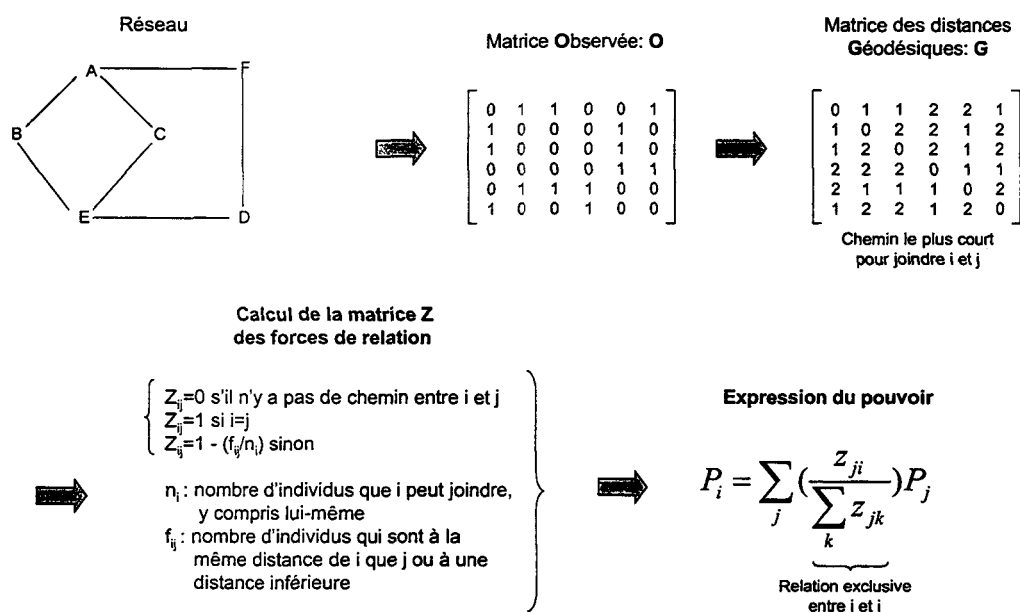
Réseau

A F B C E D

Matrice Observée: O

$$\begin{bmatrix} 0 & 1 & 1 & 0 & 0 & 1 \\ 1 & 0 & 0 & 0 & 1 & 0 \\ 1 & 0 & 0 & 0 & 1 & 0 \\ 0 & 0 & 0 & 0 & 1 & 1 \\ 0 & 1 & 1 & 1 & 0 & 0 \\ 1 & 0 & 0 & 1 & 0 & 0 \end{bmatrix}$$

Matrice des distances Géodésiques: G

$$\begin{bmatrix} 0 & 1 & 1 & 2 & 2 & 1 \\ 1 & 0 & 2 & 2 & 1 & 2 \\ 1 & 2 & 0 & 2 & 1 & 2 \\ 2 & 2 & 2 & 0 & 1 & 1 \\ 2 & 1 & 1 & 1 & 0 & 2 \\ 1 & 2 & 2 & 1 & 2 & 0 \end{bmatrix}$$

Chemin le plus court pour joindre i et j

Calcul de la matrice Z des forces de relation

$Z_{ij}$=0 s'il n'y a pas de chemin entre i et j
$Z_{ij}$=1 si i=j
$Z_{ij}$=1 - ($f_{ij}$/$n_i$) sinon

$n_i$ : nombre d'individus que i peut joindre, y compris lui-même
$f_{ij}$ : nombre d'individus qui sont à la même distance de i que j ou à une distance inférieure

Expression du pouvoir

$$P_i = \sum_j \left(\frac{z_{ji}}{\sum_k z_{jk}}\right) P_j$$

Relation exclusive entre i et i